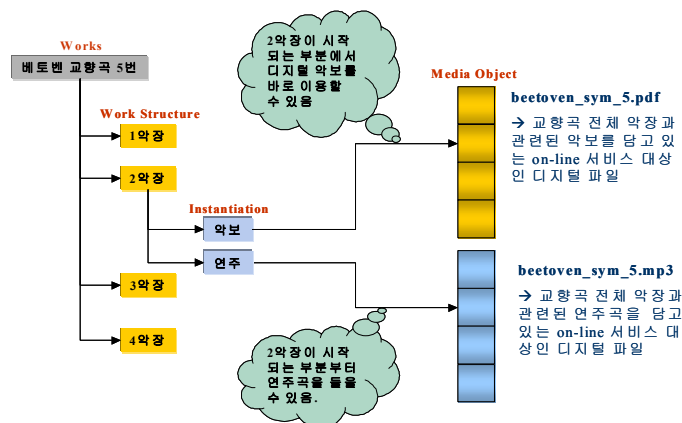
Works

베토벤 교향곡 5번

Work Structure

1악장

2악장

Instantiation

악보

연주

3악장

4악장

2악장이 시작되는 부분에서 디지털 악보를 바로 이용할 수 있음

Media Object

beetoven_sym_5.pdf

→ 교향곡 전체 악장과 관련된 악보를 담고 있는 on-line 서비스 대상인 디지털 파일

beetoven_sym_5.mp3

→ 교향곡 전체 악장과 관련된 연주곡을 담고 있는 on-line 서비스 대상인 디지털 파일

2악장이 시작되는 부분부터 연주곡을 들을 수 있음.